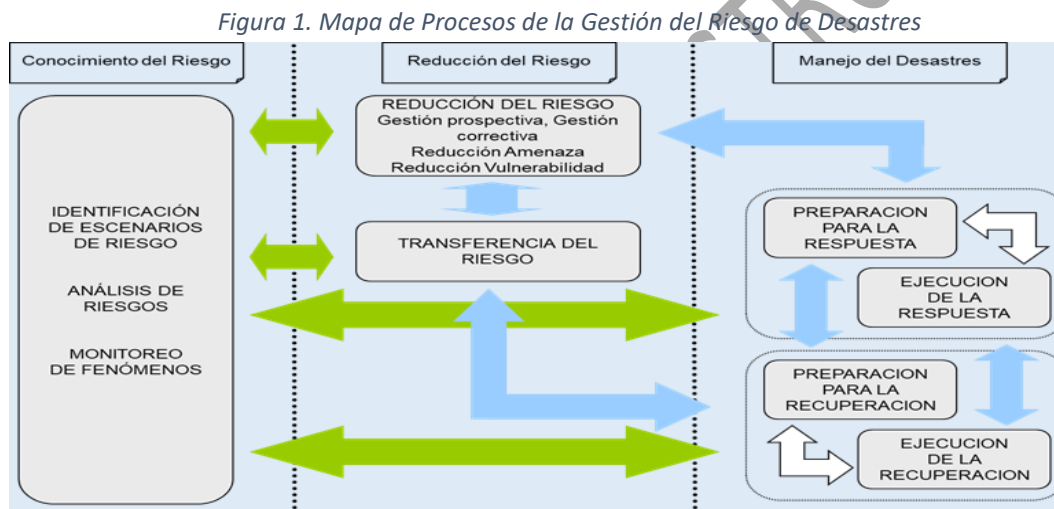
*Figura 1. Mapa de Procesos de la Gestión del Riesgo de Desastres*

Conocimiento del Riesgo

Reducción del Riesgo

Manejo del Desastres

IDENTIFICACIÓN DE ESCENARIOS DE RIESGO

ANÁLISIS DE RIESGOS

MONITOREO DE FENÓMENOS

REDUCCIÓN DEL RIESGO
Gestión prospectiva, Gestión correctiva
Reducción Amenaza
Reducción Vulnerabilidad

TRANSFERENCIA DEL RIESGO

PREPARACION PARA LA RESPUESTA

EJECUCION DE LA RESPUESTA

PREPARACION PARA LA RECUPERACION

EJECUCION DE LA RECUPERACION